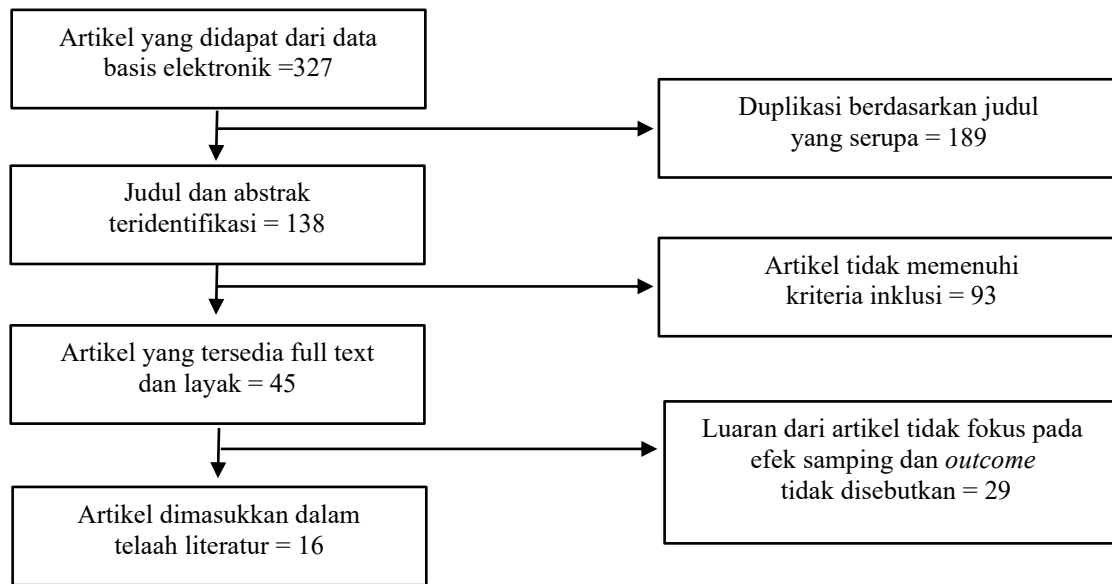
Artikel yang didapat dari data basis elektronik =327

Duplikasi berdasarkan judul yang serupa = 189

Judul dan abstrak teridentifikasi = 138

Artikel tidak memenuhi kriteria inklusi = 93

Artikel yang tersedia full text dan layak = 45

Luaran dari artikel tidak fokus pada efek samping dan *outcome* tidak disebutkan = 29

Artikel dimasukkan dalam telaah literatur = 16